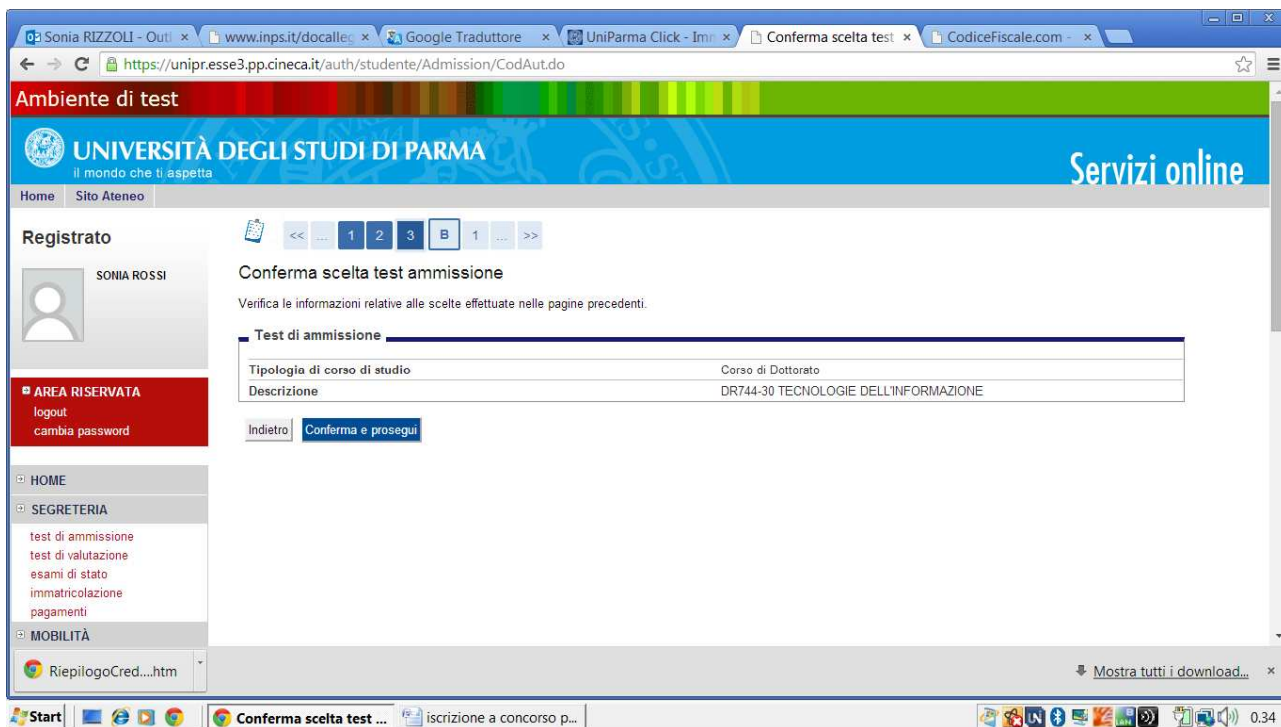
Sonia RIZZOLI - Outl × | www.inps.it/docalleg × | Google Traduttore × | UniParma Click - Imm × | Conferma scelta test × | CodiceFiscale.com - ×

https://unipr.esse3.pp.cineca.it/auth/studente/Admission/CodAut.do

Ambiente di test

UNIVERSITÀ DEGLI STUDI DI PARMA
il mondo che ti aspetta

Servizi online

Home | Sito Ateneo

Registrato

SONIA ROSSI

AREA RISERVATA
logout
cambia password

HOME

SEGRETERIA
test di ammissione
test di valutazione
esami di stato
immatricolazione
pagamenti

MOBILITÀ

<< ... 1 2 3 B 1 ... >>

Conferma scelta test ammissione

Verifica le informazioni relative alle scelte effettuate nelle pagine precedenti.

Test di ammissione

| | |
|---|---|
| Tipologia di corso di studio | Corso di Dottorato |
| Descrizione | DR744-30 TECNOLOGIE DELL'INFORMAZIONE |

Indietro | Conferma e prosegui

RiepilogoCred....htm

Mostra tutti i download... ×

Start | Conferma scelta test ... | iscrizione a concorso p... | 0.34